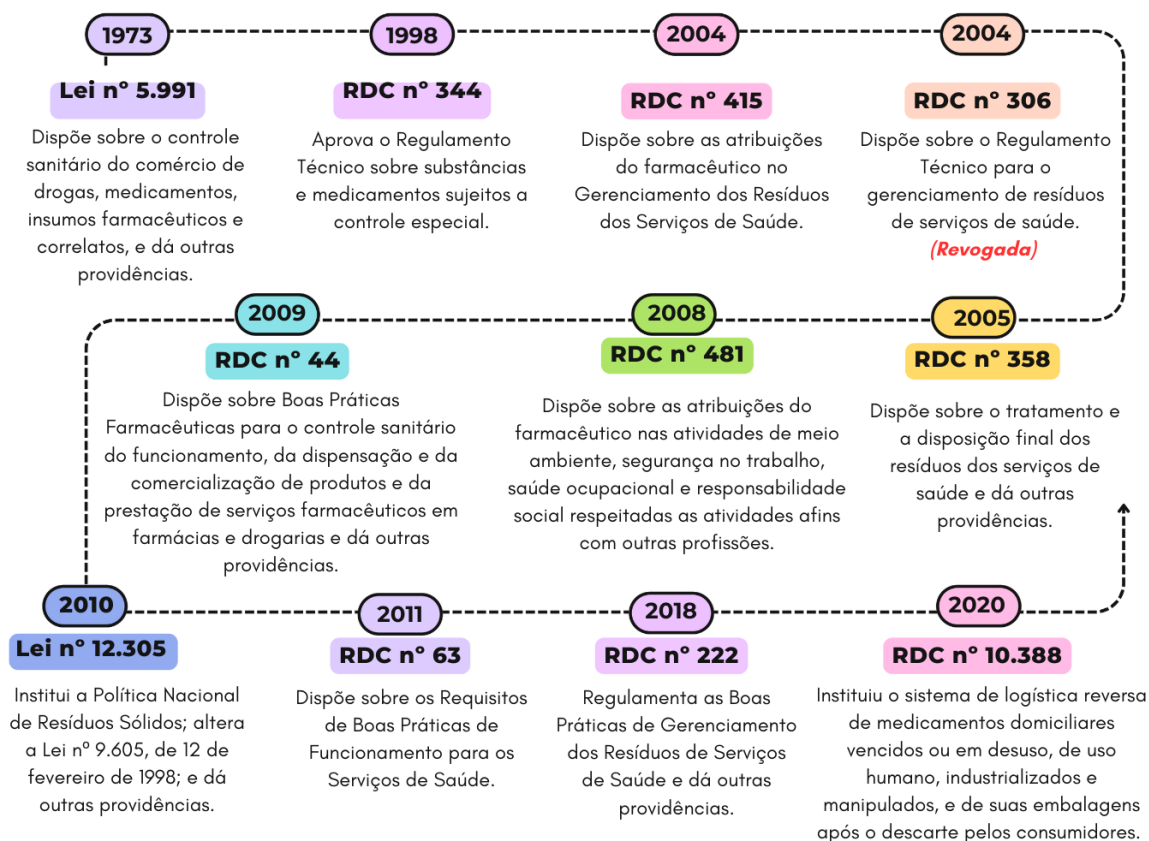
1973

Lei nº 5.991

Dispõe sobre o controle sanitário do comércio de drogas, medicamentos, insumos farmacêuticos e correlatos, e dá outras providências.

1998

RDC nº 344

Aprova o Regulamento Técnico sobre substâncias e medicamentos sujeitos a controle especial.

2004

RDC nº 415

Dispõe sobre as atribuições do farmacêutico no Gerenciamento dos Resíduos dos Serviços de Saúde.

2004

RDC nº 306

Dispõe sobre o Regulamento Técnico para o gerenciamento de resíduos de serviços de saúde.
(Revogada)

2009

RDC nº 44

Dispõe sobre Boas Práticas Farmacêuticas para o controle sanitário do funcionamento, da dispensação e da comercialização de produtos e da prestação de serviços farmacêuticos em farmácias e drogarias e dá outras providências.

2008

RDC nº 481

Dispõe sobre as atribuições do farmacêutico nas atividades de meio ambiente, segurança no trabalho, saúde ocupacional e responsabilidade social respeitadas as atividades afins com outras profissões.

2005

RDC nº 358

Dispõe sobre o tratamento e a disposição final dos resíduos dos serviços de saúde e dá outras providências.

2010

Lei nº 12.305

Institui a Política Nacional de Resíduos Sólidos; altera a Lei nº 9.605, de 12 de fevereiro de 1998; e dá outras providências.

2011

RDC nº 63

Dispõe sobre os Requisitos de Boas Práticas de Funcionamento para os Serviços de Saúde.

2018

RDC nº 222

Regulamenta as Boas Práticas de Gerenciamento dos Resíduos de Serviços de Saúde e dá outras providências.

2020

RDC nº 10.388

Instituiu o sistema de logística reversa de medicamentos domiciliares vencidos ou em desuso, de uso humano, industrializados e manipulados, e de suas embalagens após o descarte pelos consumidores.